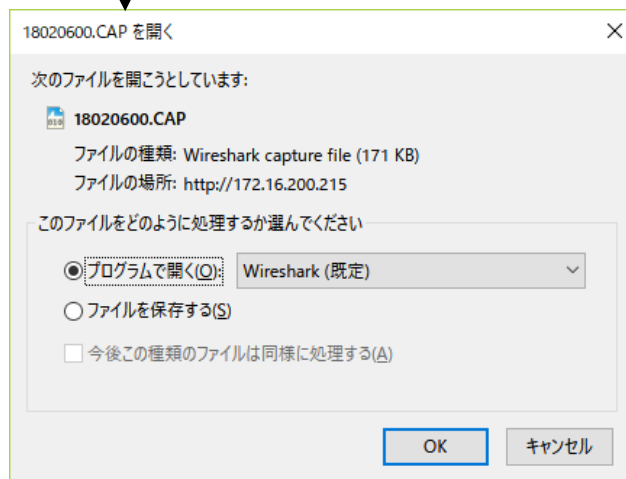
18020600.CAP を開く

次のファイルを開こうとしています:

18020600.CAP

ファイルの種類: Wireshark capture file (171 KB)

ファイルの場所: http://172.16.200.215

このファイルをどのように処理するか選んでください

プログラムで開く(O): Wireshark (既定)

ファイルを保存する(S)

今後この種類のファイルは同様に処理する(A)

OK キャンセル